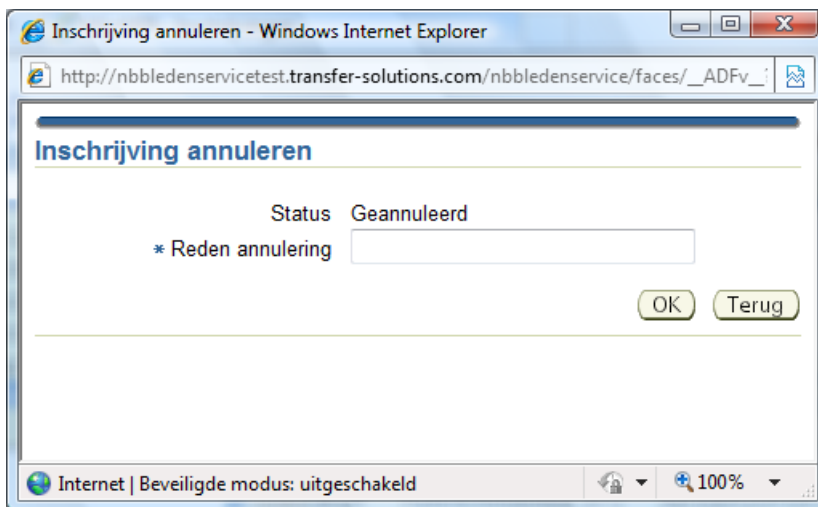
Inschrijving annuleren - Windows Internet Explorer

http://nbbledenservicetest.transfer-solutions.com/nbbledenservice/faces/__ADFv_

Inschrijving annuleren

Status Geannuleerd

* Reden annulering

OK Terug

Internet | Beveiligde modus: uitgeschakeld

100%